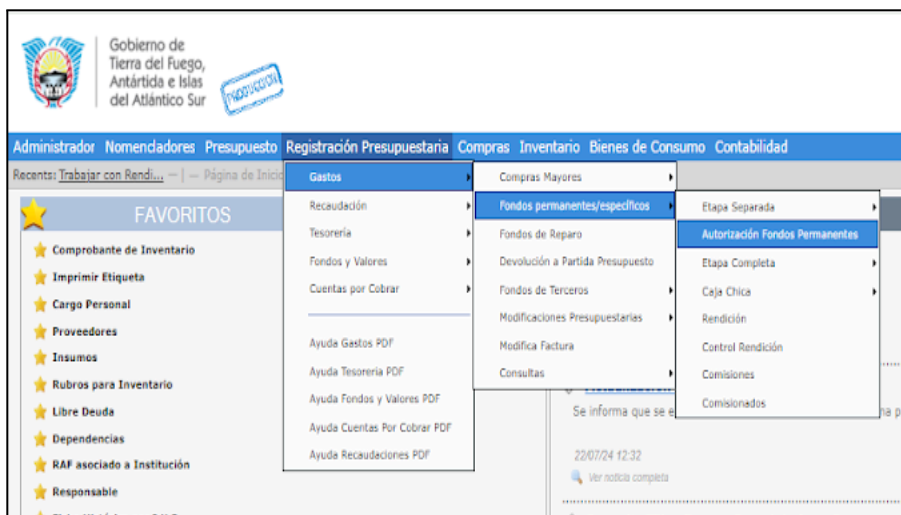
Gobierno de Tierra del Fuego, Antártida e Islas del Atlántico Sur

PRODUCCION

Administrador Nomencladores Presupuesto Registración Presupuestaria Compras Inventario Bienes de Consumo Contabilidad

Recents: Trabajar con Rendi... — | — Página de Inicio

FAVORITOS

Comprobante de Inventario
Imprimir Etiqueta
Cargo Personal
Proveedores
Insumos
Rubros para Inventario
Libre Deuda
Dependencias
RAF asociado a Institución
Responsable

Gastos
Recaudación
Tesorería
Fondos y Valores
Cuentas por Cobrar
Ayuda Gastos PDF
Ayuda Tesorería PDF
Ayuda Fondos y Valores PDF
Ayuda Cuentas Por Cobrar PDF
Ayuda Recaudaciones PDF

Compras Mayores
Fondos permanentes/específicos
Fondos de Reparo
Devolución a Partida Presupuesto
Fondos de Terceros
Modificaciones Presupuestarias
Modifica Factura
Consultas

Etapa Separada
Autorización Fondos Permanentes
Etapa Completa
Caja Chica
Rendición
Control Rendición
Comisiones
Comisionados

Se informa que se e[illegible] na p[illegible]

22/07/24 12:32
Ver noticia completa